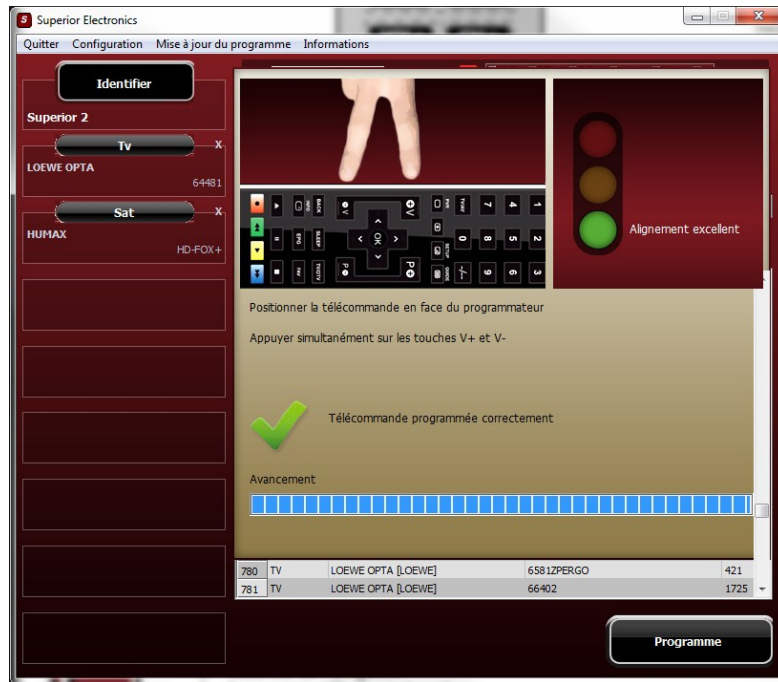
Superior Electronics

Quitter Configuration Mise à jour du programme Informations

Identifier

Superior 2

Tv

X

LOEWE OPTA

64481

Sat

X

HUMAX

HD-FOX+

Alignement excellent

Positionner la télécommande en face du programmateur

Appuyer simultanément sur les touches V+ et V-

Télécommande programmée correctement

Avancement

| 780 | TV | LOEWE OPTA [LOEWE] | 6581ZPERGO | 421 |
|---|---|---|---|---|
| 781 | TV | LOEWE OPTA [LOEWE] | 66402 | 1725 |

Programme